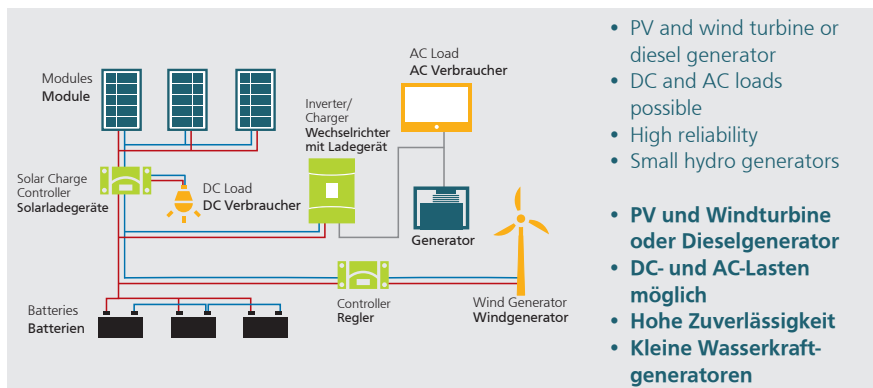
Modules
Module

Solar Charge Controller
Solarladegeräte

DC Load
DC Verbraucher

Inverter/ Charger
Wechselrichter mit Ladegerät

AC Load
AC Verbraucher

Generator

Batteries
Batterien

Controller
Regler

Wind Generator
Windgenerator

• PV and wind turbine or diesel generator
• DC and AC loads possible
• High reliability
• Small hydro generators

• PV und Windturbine oder Dieselgenerator
• DC- und AC-Lasten möglich
• Hohe Zuverlässigkeit
• Kleine Wasserkraftgeneratoren